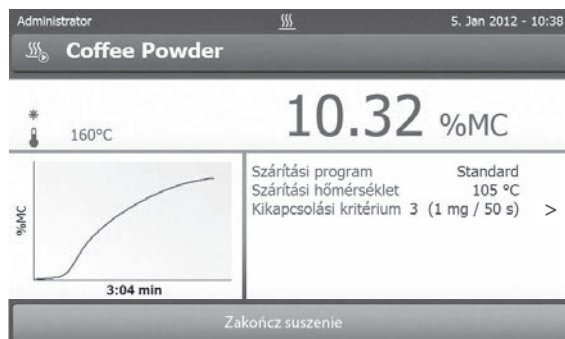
Administrator
5. Jan 2012 - 10:38
Coffee Powder

160°C
10.32 %MC

%MC
3:04 min

| | |
|---|---|
| Szárítási program | Standard |
| Szárítási hőmérséklet | 105 °C |
| Kikapcsolási kritérium | 3 (1 mg / 50 s) > |

Zakończ suszenie